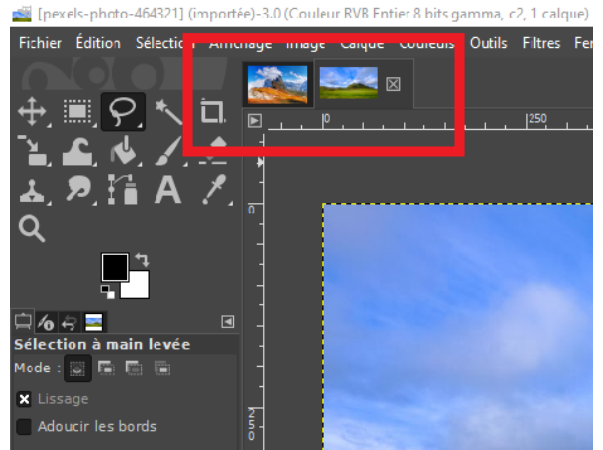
[pexels-photo-464321] (importée)-3.0 (Couleur RVB Entier 8 bits gamma, c2, 1 calque)

Fichier Édition Sélection Affichage Image Calque Couleurs Outils Filtres Fe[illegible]

0 250

0

250

Sélection à main levée

Mode :

Lissage

Adoucir les bords